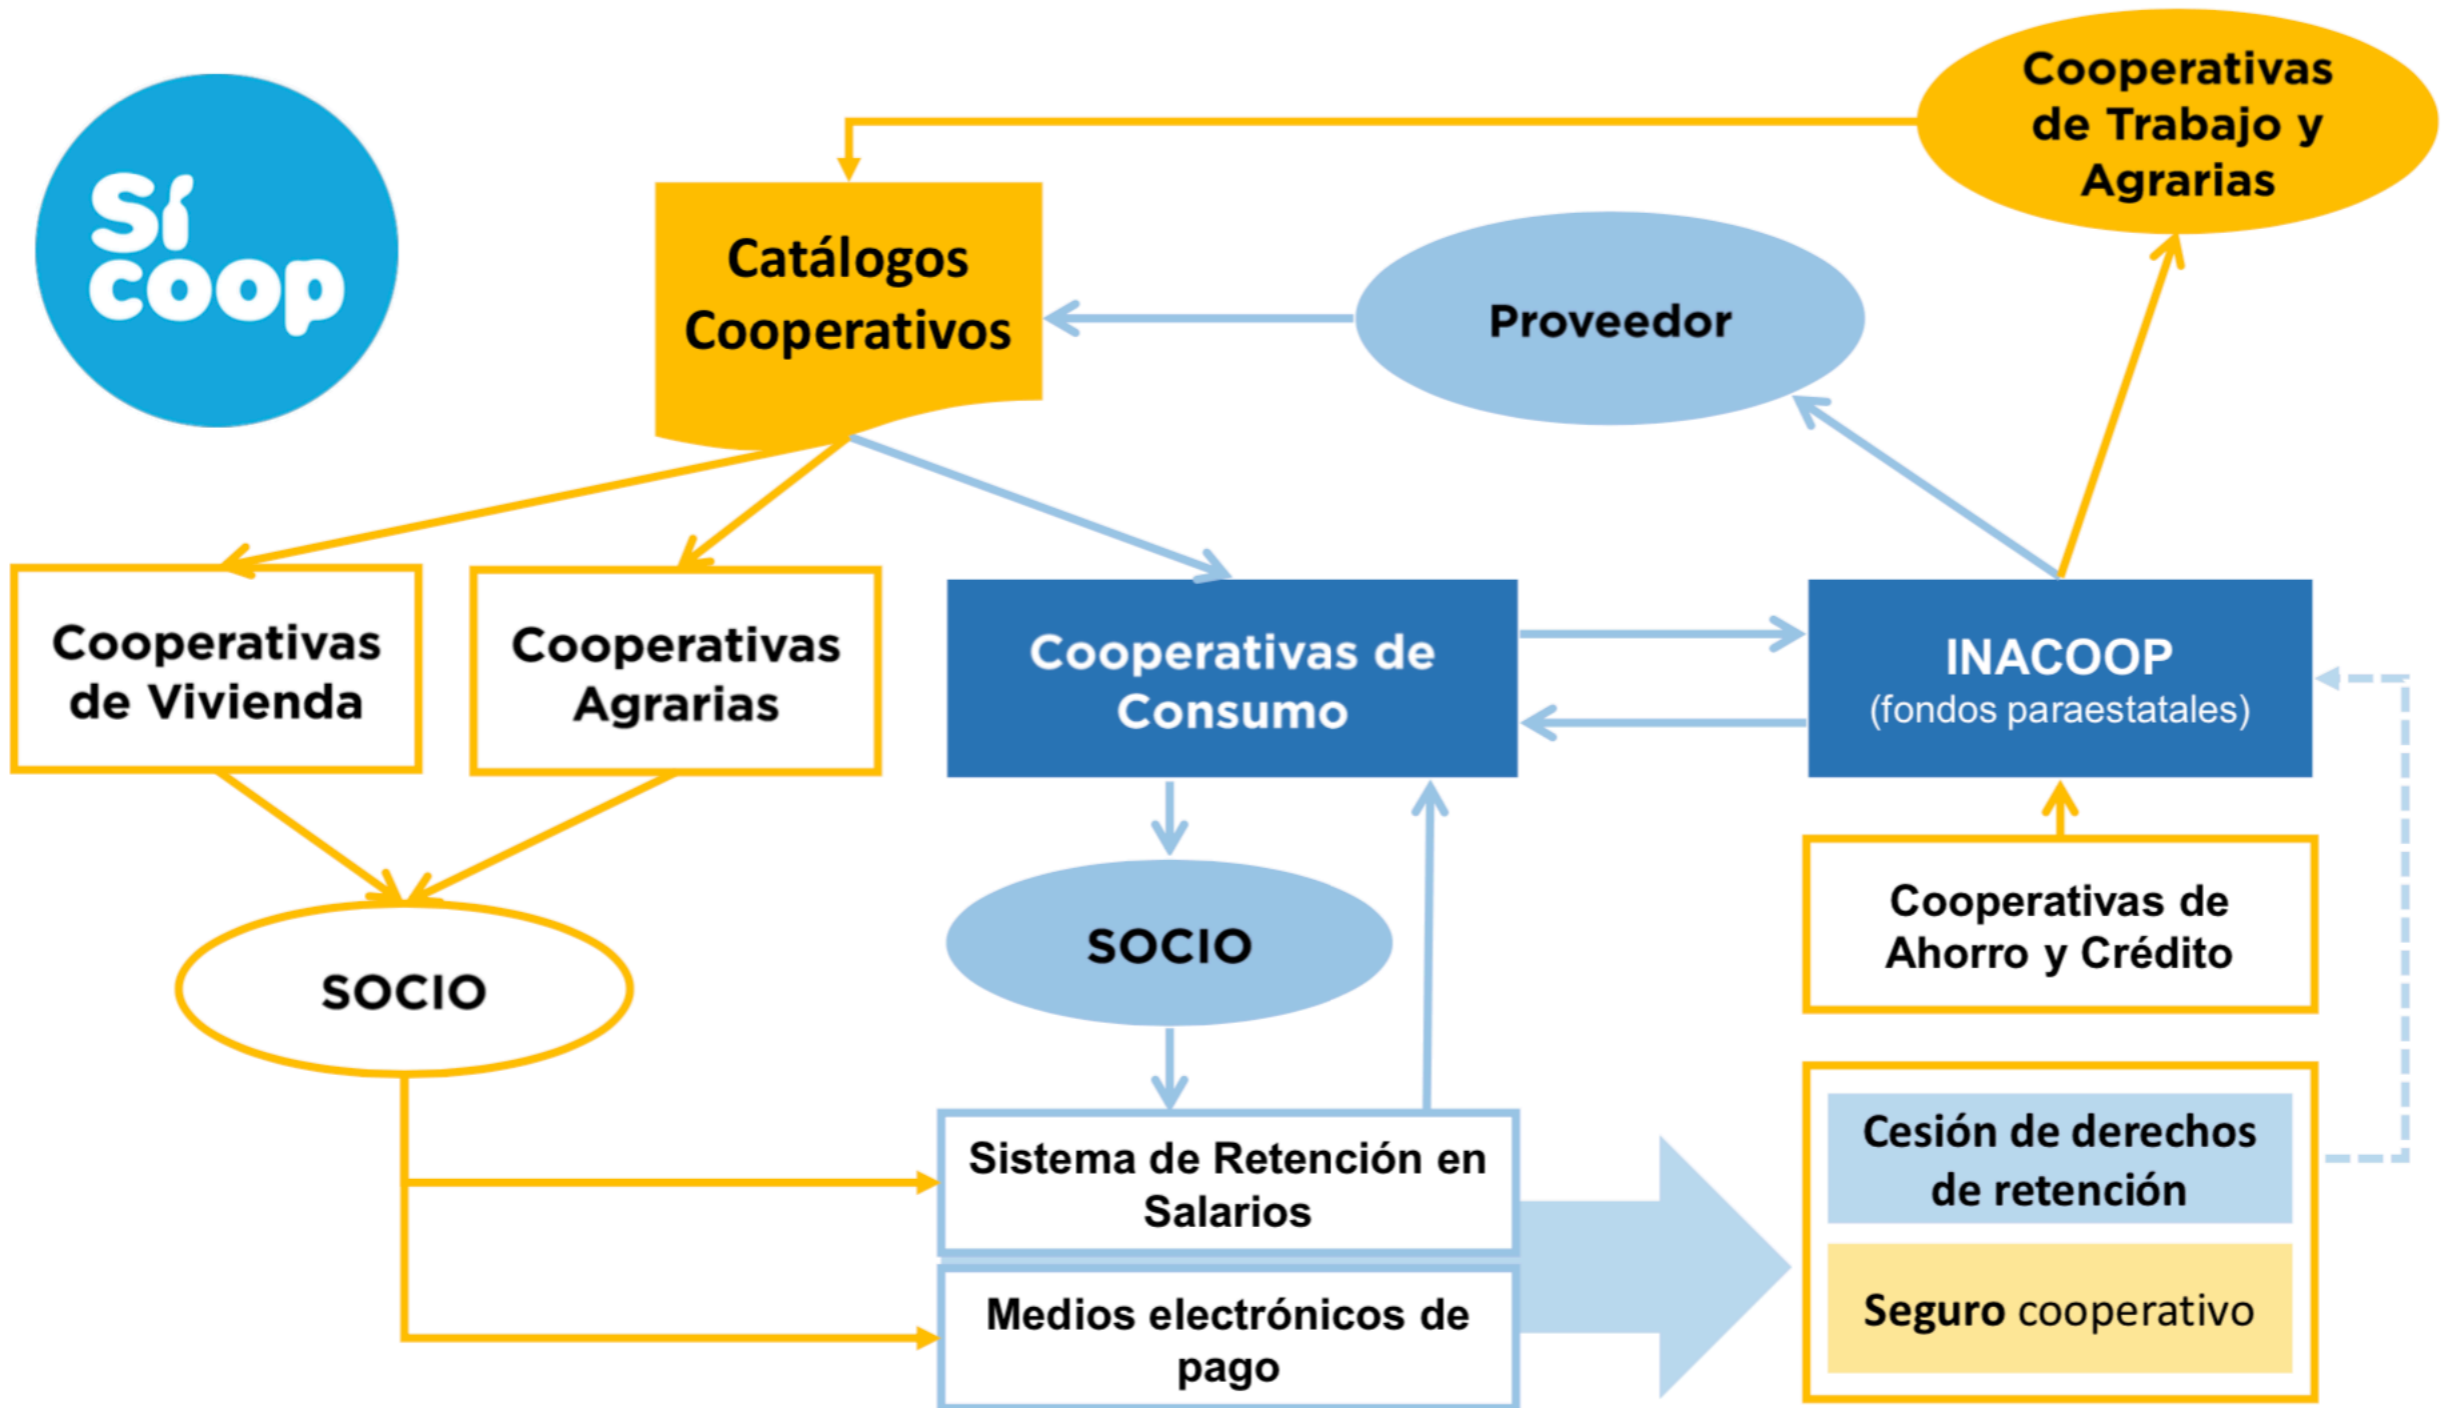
Sí coop

Cooperativas de Trabajo y Agrarias

Catálogos Cooperativos

Proveedor

Cooperativas de Vivienda

Cooperativas Agrarias

Cooperativas de Consumo

INACOOP
(fondos paraestatales)

SOCIO

SOCIO

Cooperativas de Ahorro y Crédito

Sistema de Retención en Salarios

Medios electrónicos de pago

Cesión de derechos de retención

Seguro cooperativo